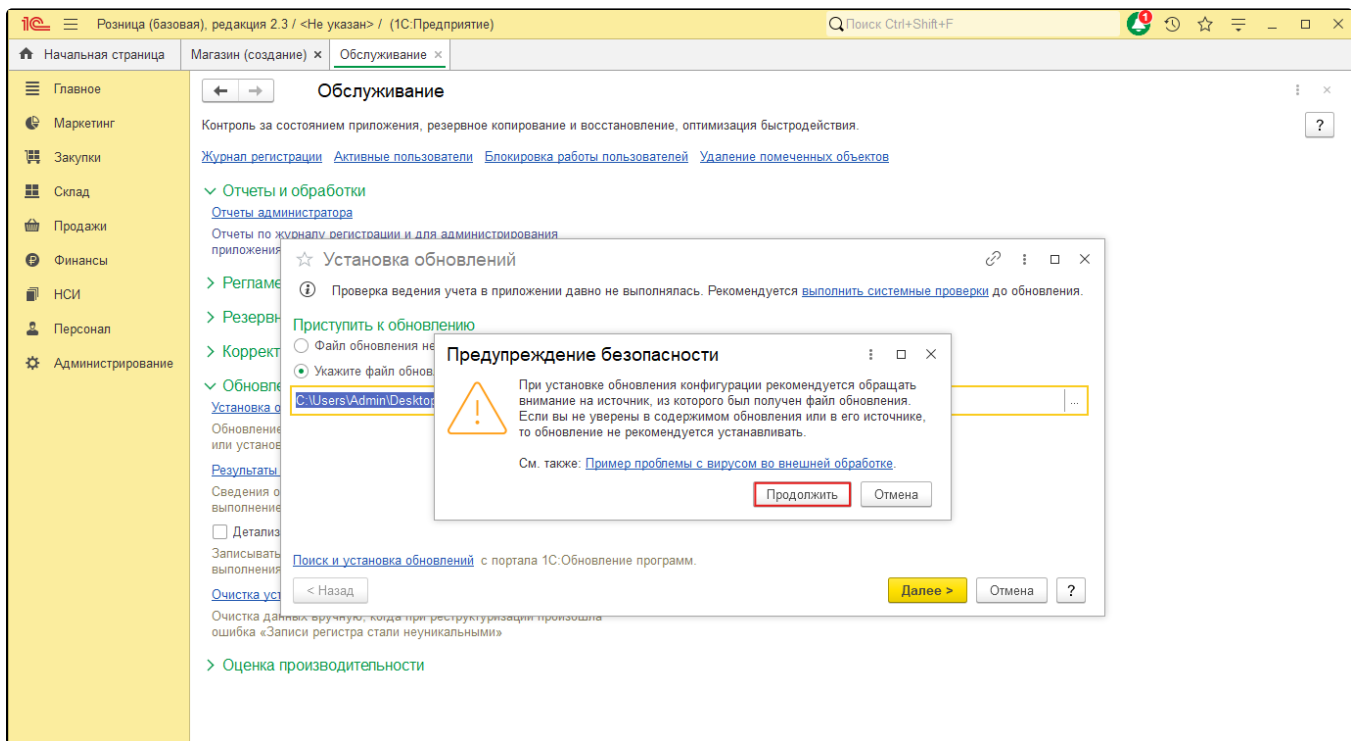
1С Розница (базовая), редакция 2.3 / <Не указан> / (1С:Предприятие)
Поиск Ctrl+Shift+F
1

Начальная страница | Магазин (создание) × | Обслуживание ×

Главное
Маркетинг
Закупки
Склад
Продажи
Финансы
НСИ
Персонал
Администрирование

Обслуживание

Контроль за состоянием приложения, резервное копирование и восстановление, оптимизация быстродействия.

?

Журнал регистрации Активные пользователи Блокировка работы пользователей Удаление помеченных объектов

Отчеты и обработки
Отчеты администратора
Отчеты по журналу регистрации и для администрирования приложения

Регламе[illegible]
Резервн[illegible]
Коррект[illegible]
Обновле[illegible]
Установка о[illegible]
Обновление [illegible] или установ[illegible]
Результаты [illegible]
Сведения о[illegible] выполнение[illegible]
Детализ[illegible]
Записывать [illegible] выполнения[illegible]
Очистка ус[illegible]
Очистка данных вручную, когда при реструктуризации произошла ошибка «Записи регистра стали неуникальными»

Оценка производительности

Установка обновлений

Проверка ведения учета в приложении давно не выполнялась. Рекомендуется выполнить системные проверки до обновления.

Приступить к обновлению
Файл обновления не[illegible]
Укажите файл обнов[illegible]
C:\Users\Admin\Desktop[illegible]

Поиск и установка обновлений с портала 1С:Обновление программ.

< Назад
Далее >
Отмена
?

Предупреждение безопасности

При установке обновления конфигурации рекомендуется обращать внимание на источник, из которого был получен файл обновления. Если вы не уверены в содержимом обновления или в его источнике, то обновление не рекомендуется устанавливать.

См. также: Пример проблемы с вирусом во внешней обработке.

Продолжить
Отмена